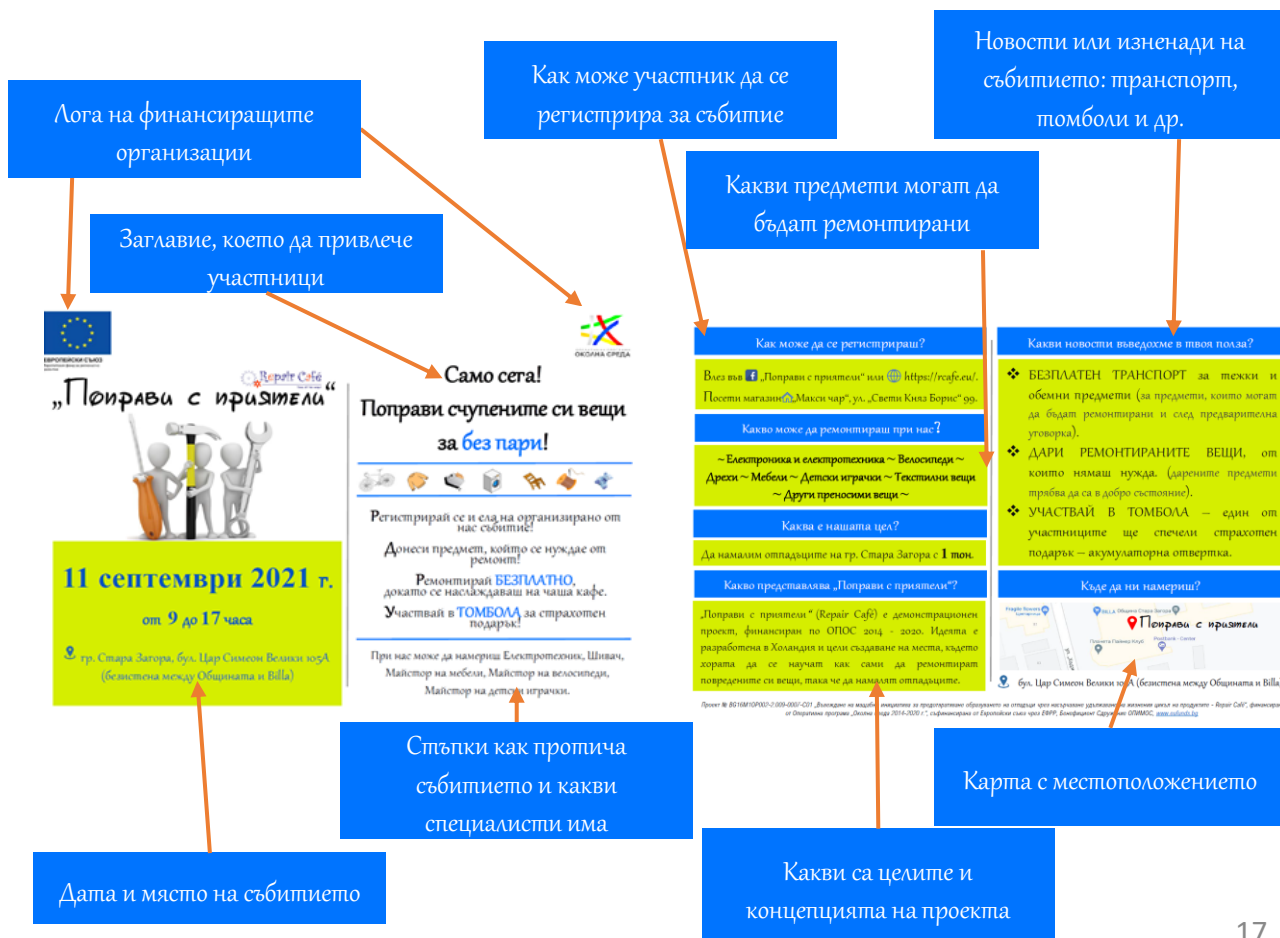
Лога на финансиращите организации

Заглавие, което да привлече участници

Как може участник да се регистрира за събитие

Какви предмети могат да бъдат ремонтирани

Новости или изненади на събитието: транспорт, томболи и др.

ЕВРОПЕЙСКИ СЪЮЗ

ОКОЛНА СРЕДА

Repair Café

„Поправи с приятели"

11 септември 2021 г.

от 9 до 17 часа

гр. Стара Загора, бул. Цар Симеон Велики 105А (безистена между Общината и Billa)

Само сега!

Поправи счупените си вещи за без пари!

Регистрирай се и ела на организирано от нас събитие!

Донеси предмет, който се нуждае от ремонт!

Ремонтирай БЕЗПЛАТНО, докато се наслаждаваш на чаша кафе.

Участвай в ТОМБОЛА за страхотен подарък!

При нас може да намериш Електротехник, Шивач, Майстор на мебели, Майстор на велосипеди, Майстор на детски играчки.

Как може да се регистрираш?

Влез във „Поправи с приятели" или https://rcafe.eu/. Посети магазин „Макси чар", ул. „Свети Княз Борис" 99.

Какво може да ремонтираш при нас?

~ Електроника и електротехника ~ Велосипеди ~ Дрехи ~ Мебели ~ Детски играчки ~ Текстилни вещи ~ Други преносими вещи ~

Каква е нашата цел?

Да намалим отпадъците на гр. Стара Загора с 1 тон.

Какво представлява „Поправи с приятели"?

„Поправи с приятели" (Repair Café) е демонстрационен проект, финансиран по ОПОС 2014 - 2020. Идеята е разработена в Холандия и цели създаване на места, където хората да се научат как сами да ремонтират повредените си вещи, така че да намалят отпадъците.

Какви новости въведохме в твоя полза?

❖ БЕЗПЛАТЕН ТРАНСПОРТ за тежки и обемни предмети (за предмети, които могат да бъдат ремонтирани и след предварителна уговорка).

❖ ДАРИ РЕМОНТИРАНИТЕ ВЕЩИ, от които нямаш нужда. (дарените предмети трябва да са в добро състояние).

❖ УЧАСТВАЙ В ТОМБОЛА – един от участниците ще спечели страхотен подарък – акумулаторна отвертка.

Къде да ни намериш?

Поправи с приятели

бул. Цар Симеон Велики 105А (безистена между Общината и Billa)

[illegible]

Стъпки как протича събитието и какви специалисти има

Карта с местоположението

Дата и място на събитието

Какви са целите и концепцията на проекта

17